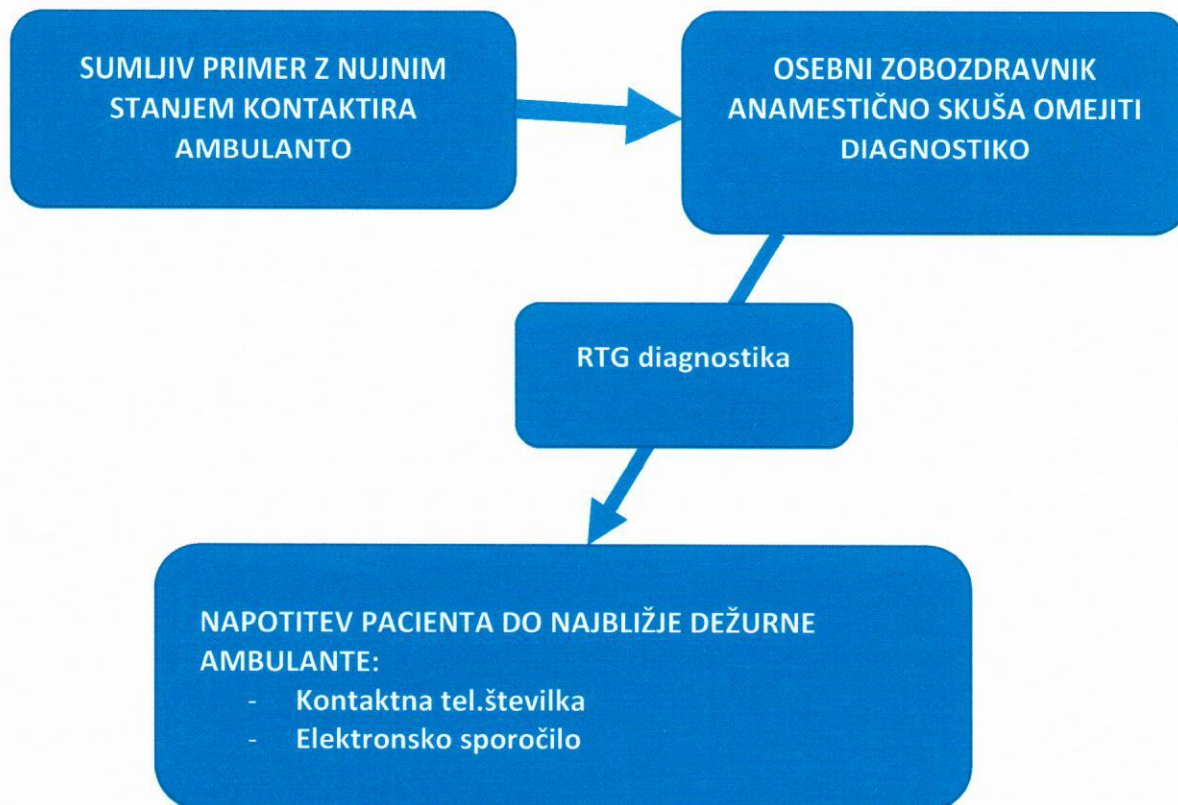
SUMLJIV PRIMER Z NUJNIM STANJEM KONTAKTIRA AMBULANTO

OSEBNI ZOBOZDRAVNIK ANAMESTIČNO SKUŠA OMEJITI DIAGNOSTIKO

RTG diagnostika

NAPOTITEV PACIENTA DO NAJBLIŽJE DEŽURNE AMBULANTE:
- Kontaktna tel.številka
- Elektronsko sporočilo